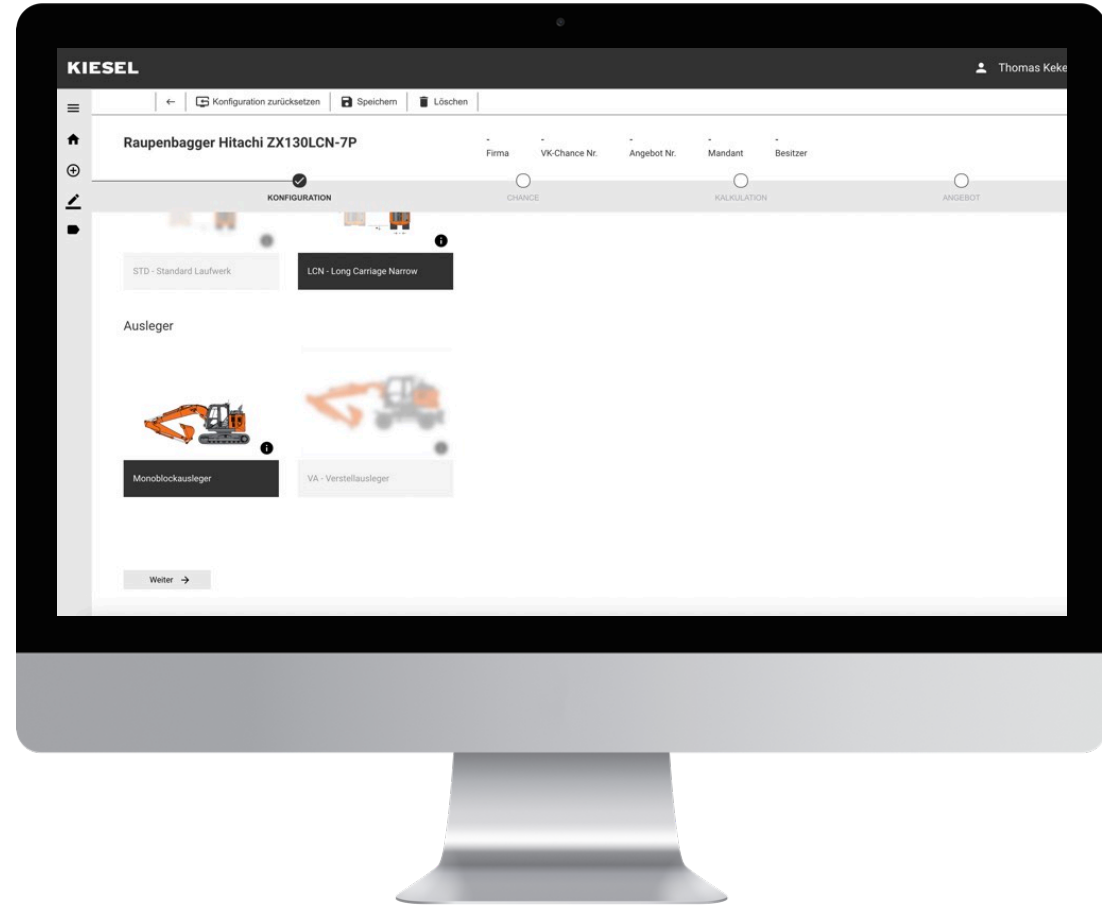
KIESEL

Thomas Keke

← Konfiguration zurücksetzen Speichern Löschen

Raupenbagger Hitachi ZX130LCN-7P

-
Firma

-
VK-Chance Nr.

-
Angebot Nr.

-
Mandant

-
Besitzer

KONFIGURATION

CHANCE

KALKULATION

ANGEBOT

STD - Standard Laufwerk

LCN - Long Carriage Narrow

Ausleger

Monoblockausleger

VA - Verstellausleger

Weiter →